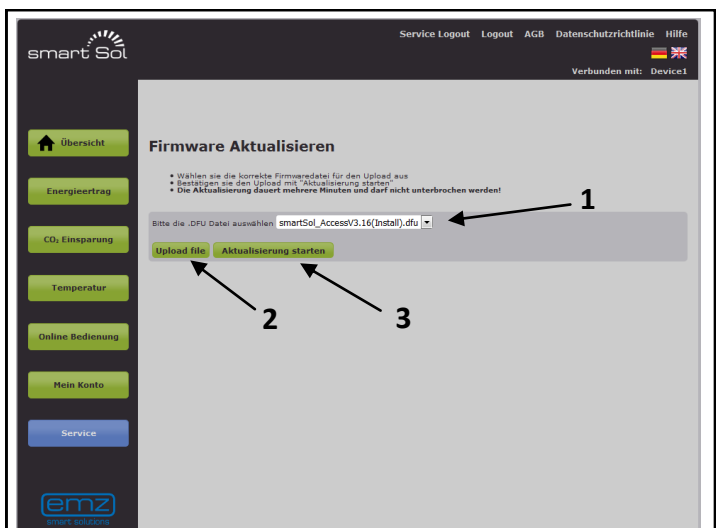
smart Sol

Service Logout Logout AGB Datenschutzrichtlinie Hilfe

Verbunden mit: Device1

Übersicht

Energieertrag

$CO_2$ Einsparung

Temperatur

Online Bedienung

Mein Konto

Service

emz
smart solutions

Firmware Aktualisieren

• Wählen sie die korrekte Firmwaredatei für den Upload aus
• Bestätigen sie den Upload mit "Aktualisierung starten"
• Die Aktualisierung dauert mehrere Minuten und darf nicht unterbrochen werden!

Bitte die .DFU Datei auswählen smartSol_AccessV3.16(Install).dfu

Upload file Aktualisierung starten

1

2

3